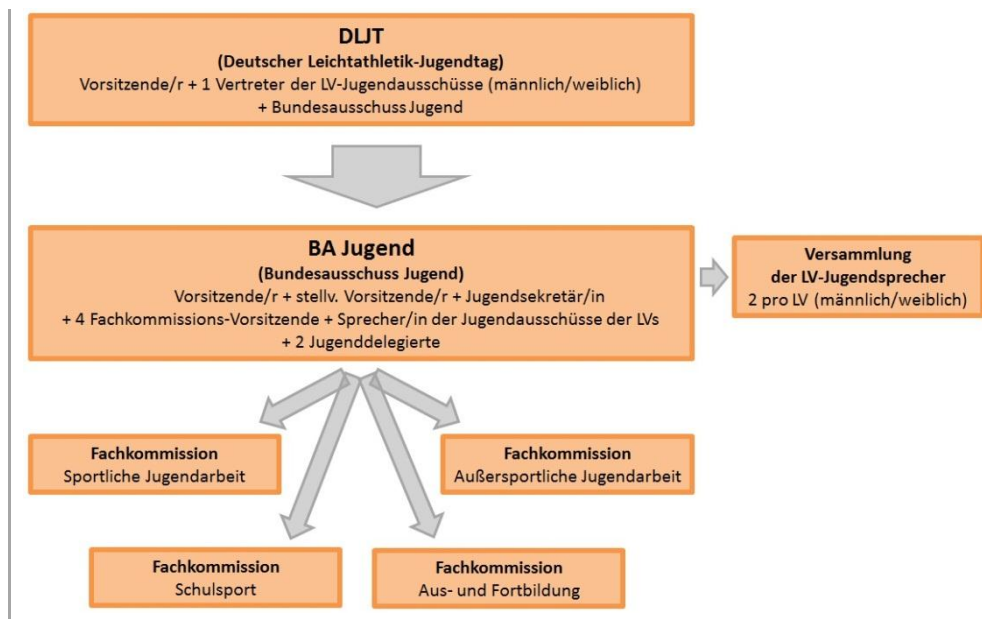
DLJT
(Deutscher Leichtathletik-Jugendtag)
Vorsitzende/r + 1 Vertreter der LV-Jugendausschüsse (männlich/weiblich)
+ Bundesausschuss Jugend

BA Jugend
(Bundesausschuss Jugend)
Vorsitzende/r + stellv. Vorsitzende/r + Jugendsekretär/in
+ 4 Fachkommissions-Vorsitzende + Sprecher/in der Jugendausschüsse der LVs
+ 2 Jugenddelegierte

Versammlung
der LV-Jugendsprecher
2 pro LV (männlich/weiblich)

Fachkommission
Sportliche Jugendarbeit

Fachkommission
Außersportliche Jugendarbeit

Fachkommission
Schulsport

Fachkommission
Aus- und Fortbildung